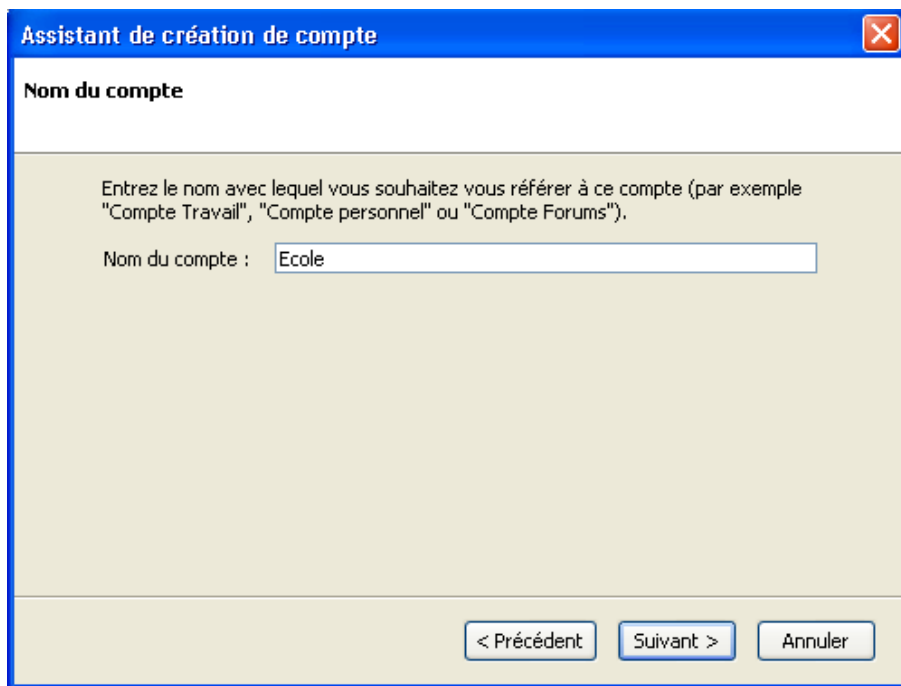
Assistant de création de compte

Nom du compte

Entrez le nom avec lequel vous souhaitez vous référer à ce compte (par exemple "Compte Travail", "Compte personnel" ou "Compte Forums").

Nom du compte : Ecole

< Précédent
Suivant >
Annuler